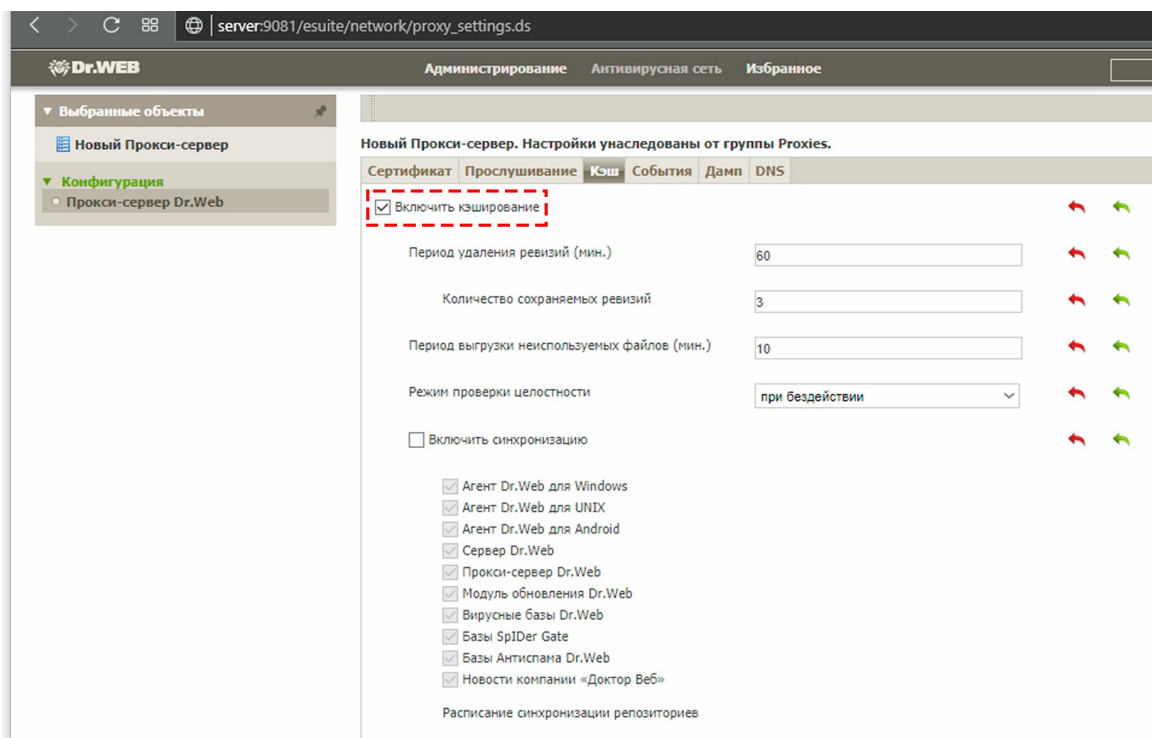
server:9081/esuite/network/proxy_settings.ds

Dr.WEB

Администрирование Антивирусная сеть Избранное

▼ Выбранные объекты

Новый Прокси-сервер

▼ Конфигурация

Прокси-сервер Dr.Web

Новый Прокси-сервер. Настройки унаследованы от группы Proxies.

Сертификат Прослушивание Кэш События Дамп DNS

Включить кэширование

Период удаления ревизий (мин.) 60

Количество сохраняемых ревизий 3

Период выгрузки неиспользуемых файлов (мин.) 10

Режим проверки целостности при бездействии

Включить синхронизацию

Агент Dr.Web для Windows
Агент Dr.Web для UNIX
Агент Dr.Web для Android
Сервер Dr.Web
Прокси-сервер Dr.Web
Модуль обновления Dr.Web
Вирусные базы Dr.Web
Базы SpIDer Gate
Базы Антиспама Dr.Web
Новости компании «Доктор Веб»

Расписание синхронизации репозиториев